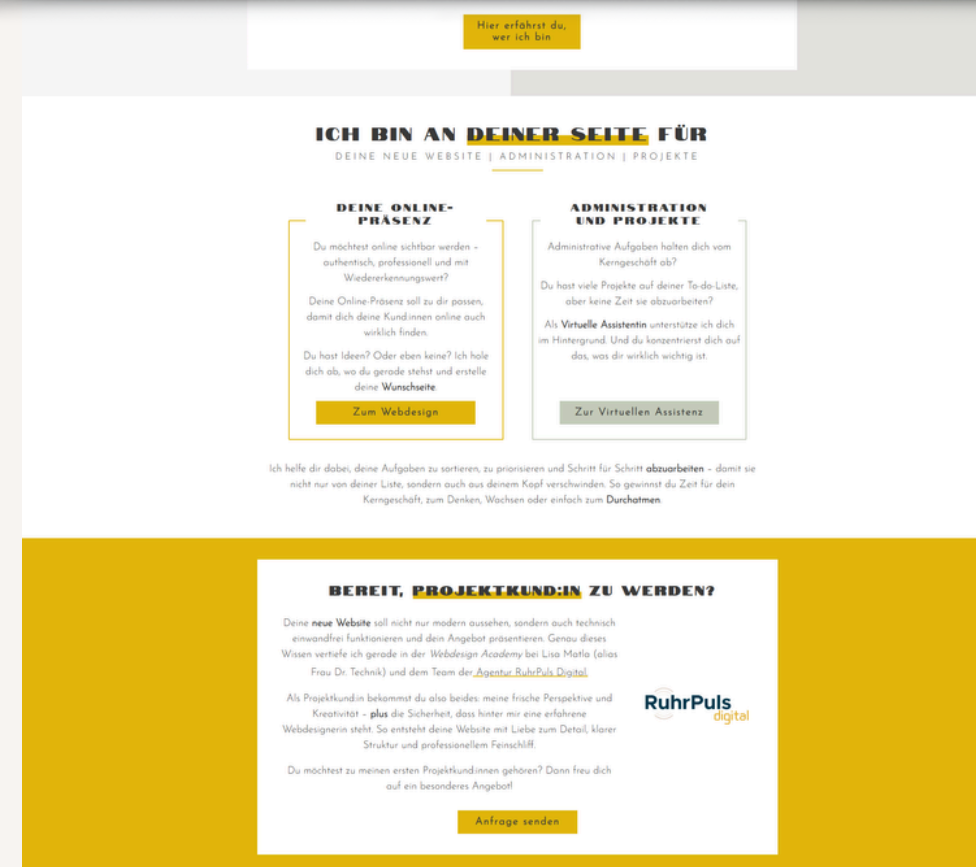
Hier erfährst du, wer ich bin

ICH BIN AN DEINER SEITE FÜR

DEINE NEUE WEBSITE | ADMINISTRATION | PROJEKTE

DEINE ONLINE-PRÄSENZ

Du möchtest online sichtbar werden – authentisch, professionell und mit Wiedererkennungswert?

Deine Online-Präsenz soll zu dir passen, damit dich deine Kund:innen online auch wirklich finden.

Du hast Ideen? Oder eben keine? Ich hole dich ab, wo du gerade stehst und erstelle deine Wunschseite.

Zum Webdesign

ADMINISTRATION UND PROJEKTE

Administrative Aufgaben halten dich vom Kerngeschäft ab?

Du hast viele Projekte auf deiner To-do-Liste, aber keine Zeit sie abzuarbeiten?

Als Virtuelle Assistentin unterstütze ich dich im Hintergrund. Und du konzentrierst dich auf das, was dir wirklich wichtig ist.

Zur Virtuellen Assistenz

Ich helfe dir dabei, deine Aufgaben zu sortieren, zu priorisieren und Schritt für Schritt abzuarbeiten – damit sie nicht nur von deiner Liste, sondern auch aus deinem Kopf verschwinden. So gewinnst du Zeit für dein Kerngeschäft, zum Denken, Wachsen oder einfach zum Durchatmen.

BEREIT, PROJEKTKUND:IN ZU WERDEN?

Deine neue Website soll nicht nur modern aussehen, sondern auch technisch einwandfrei funktionieren und dein Angebot präsentieren. Genau dieses Wissen vertiefe ich gerade in der Webdesign Academy bei Lisa Matla (alias Frau Dr. Technik) und dem Team der Agentur RuhrPuls Digital.

Als Projektkund:in bekommst du also beides: meine frische Perspektive und Kreativität – plus die Sicherheit, dass hinter mir eine erfahrene Webdesignerin steht. So entsteht deine Website mit Liebe zum Detail, klarer Struktur und professionellem Feinschliff.

Du möchtest zu meinen ersten Projektkund:innen gehören? Dann freu dich auf ein besonderes Angebot!

RuhrPuls digital

Anfrage senden